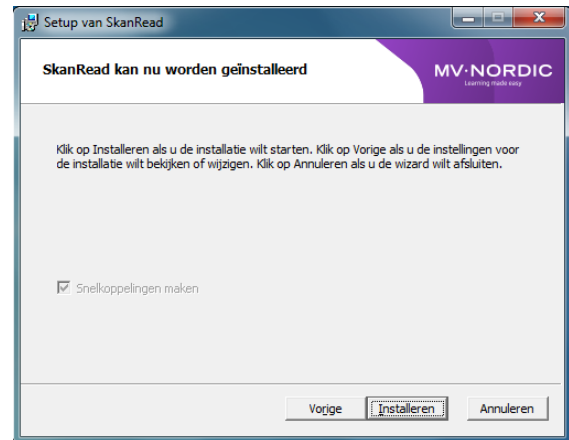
Setup van SkanRead

SkanRead kan nu worden geïnstalleerd

MV·NORDIC
Learning made easy

Klik op Installeren als u de installatie wilt starten. Klik op Vorige als u de instellingen voor de installatie wilt bekijken of wijzigen. Klik op Annuleren als u de wizard wilt afsluiten.

Snelkoppelingen maken

Vorige Installeren Annuleren